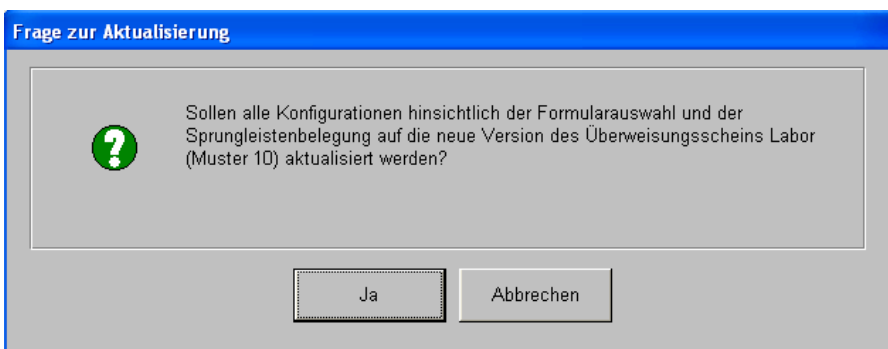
Frage zur Aktualisierung

Sollen alle Konfigurationen hinsichtlich der Formularauswahl und der Sprungleistenbelegung auf die neue Version des Überweisungsscheins Labor (Muster 10) aktualisiert werden?

Ja

Abbrechen